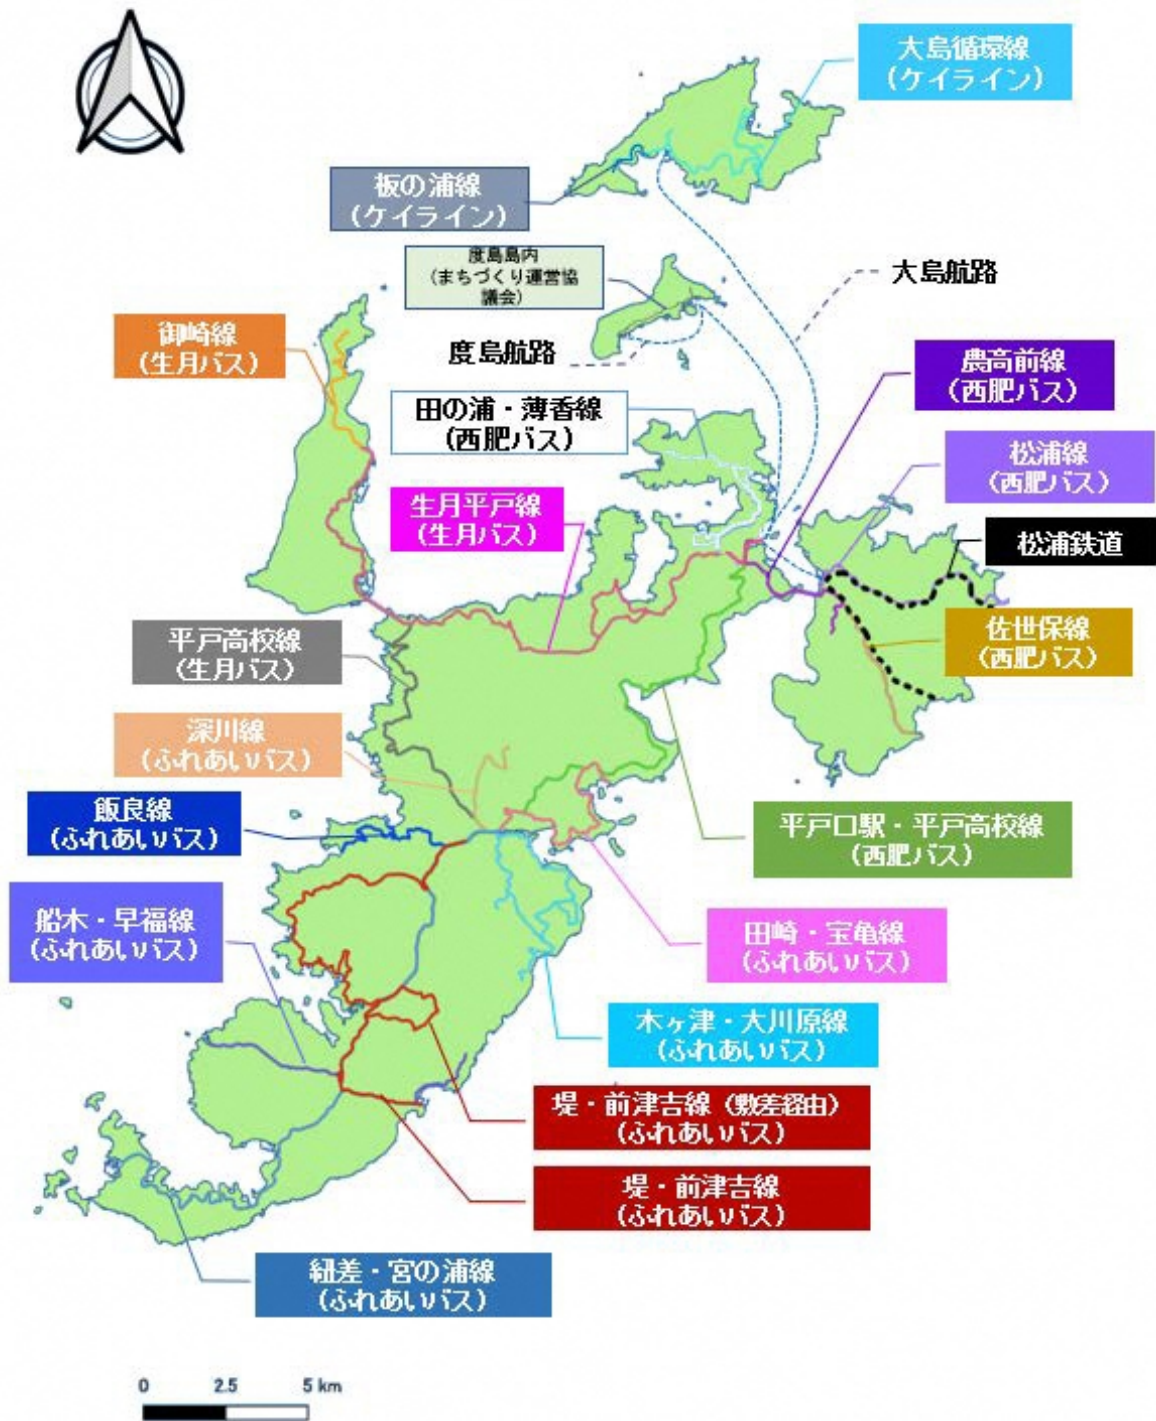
大島循環線
(ケイライン)

板の浦線
(ケイライン)

度島島内
(まちづくり運営協議会)

大島航路

御崎線
(生月バス)

度島航路

農高前線
(西肥バス)

田の浦・薄香線
(西肥バス)

松浦線
(西肥バス)

生月平戸線
(生月バス)

松浦鉄道

佐世保線
(西肥バス)

平戸高校線
(生月バス)

深川線
(ふれあいバス)

飯良線
(ふれあいバス)

平戸口駅・平戸高校線
(西肥バス)

船木・早福線
(ふれあいバス)

田崎・宝亀線
(ふれあいバス)

木ヶ津・大川原線
(ふれあいバス)

堤・前津吉線(数差経由)
(ふれあいバス)

堤・前津吉線
(ふれあいバス)

紐差・宮の浦線
(ふれあいバス)

0 2.5 5 km